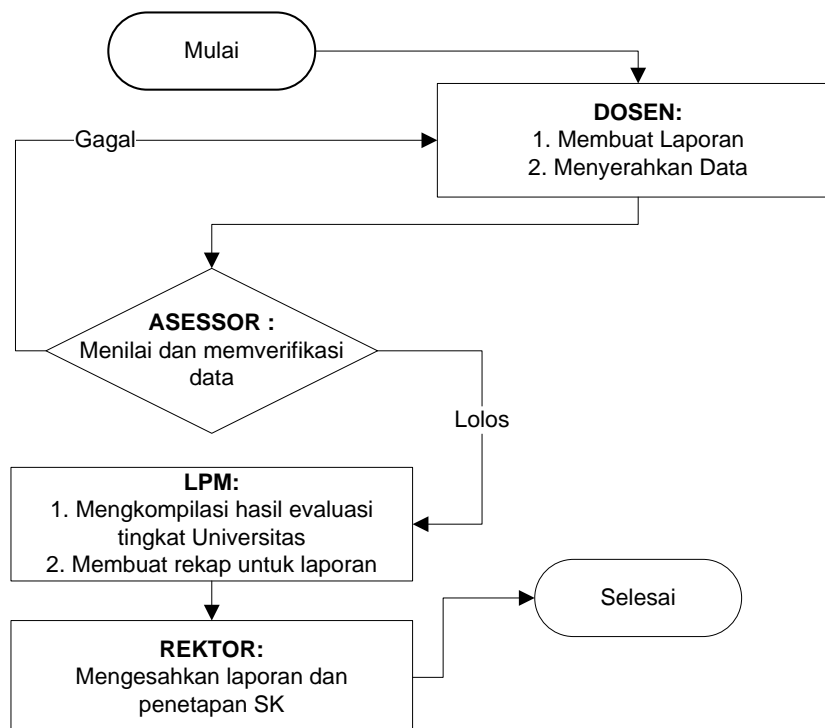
Mulai

DOSEN:
1. Membuat Laporan
2. Menyerahkan Data

Gagal

ASESSOR :
Menilai dan memverifikasi data

Lolos

LPM:
1. Mengkompilasi hasil evaluasi tingkat Universitas
2. Membuat rekap untuk laporan

Selesai

REKTOR:
Mengesahkan laporan dan penetapan SK